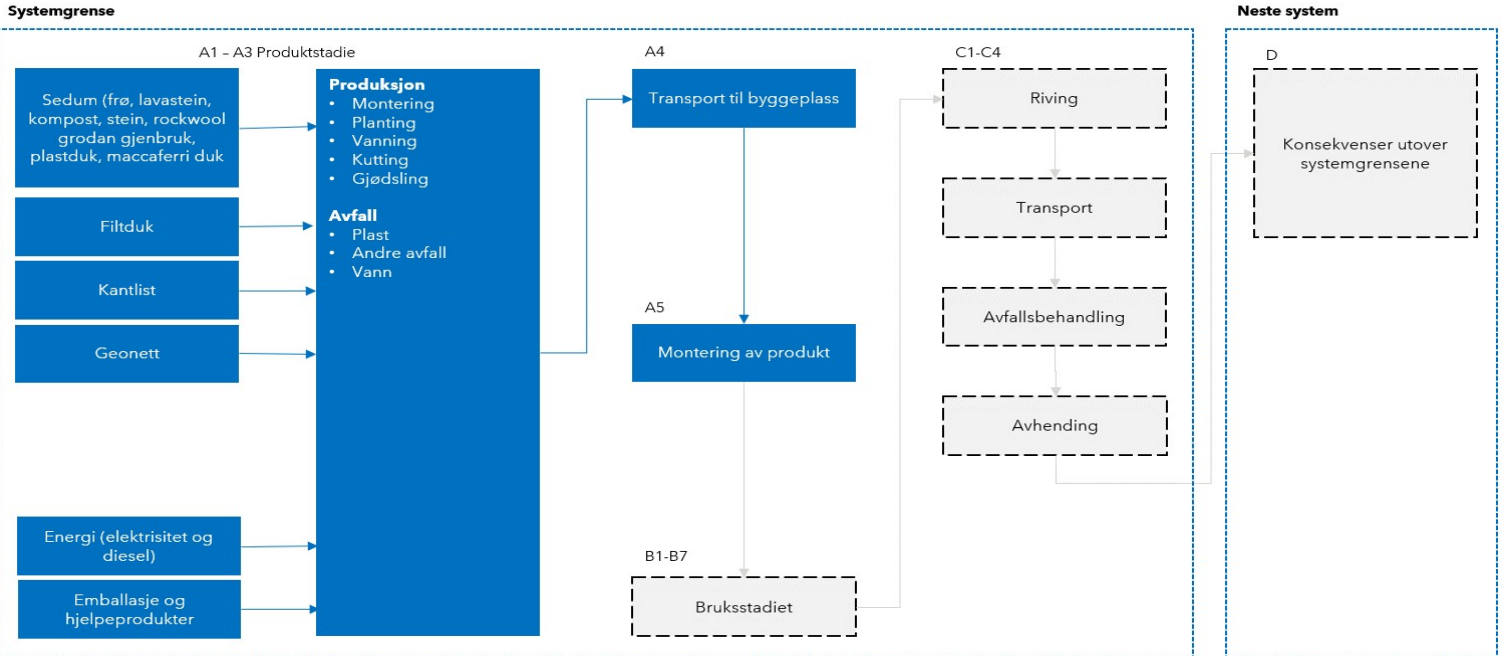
Systemgrense

Neste system

A1 – A3 Produktstadie

Sedum (frø, lavastein, kompost, stein, rockwool grodan gjenbruk, plastduk, maccaferri duk

Filtduk

Kantlist

Geonett

Energi (elektrisitet og diesel)

Emballasje og hjelpeprodukter

Produksjon
• Montering
• Planting
• Vanning
• Kutting
• Gjødsling

Avfall
• Plast
• Andre avfall
• Vann

A4

Transport til byggeplass

A5

Montering av produkt

B1-B7

Bruksstadiet

C1-C4

Riving

Transport

Avfallsbehandling

Avhending

D

Konsekvenser utover systemgrensene